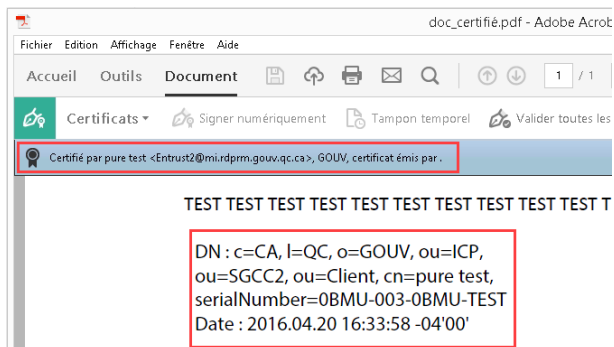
doc_certifié.pdf - Adobe Acrob

Fichier Edition Affichage Fenêtre Aide

Accueil Outils Document

1 / 1

Certificats ▾ Signer numériquement Tampon temporel Valider toutes les

Certifié par pure test <Entrust2@mi.rdprm.gouv.qc.ca>, GOUV, certificat émis par .

TEST TEST TEST TEST TEST TEST TEST TEST TEST T

DN : c=CA, l=QC, o=GOUV, ou=ICP, ou=SGCC2, ou=Client, cn=pure test, serialNumber=0BMU-003-0BMU-TEST
Date : 2016.04.20 16:33:58 -04'00'